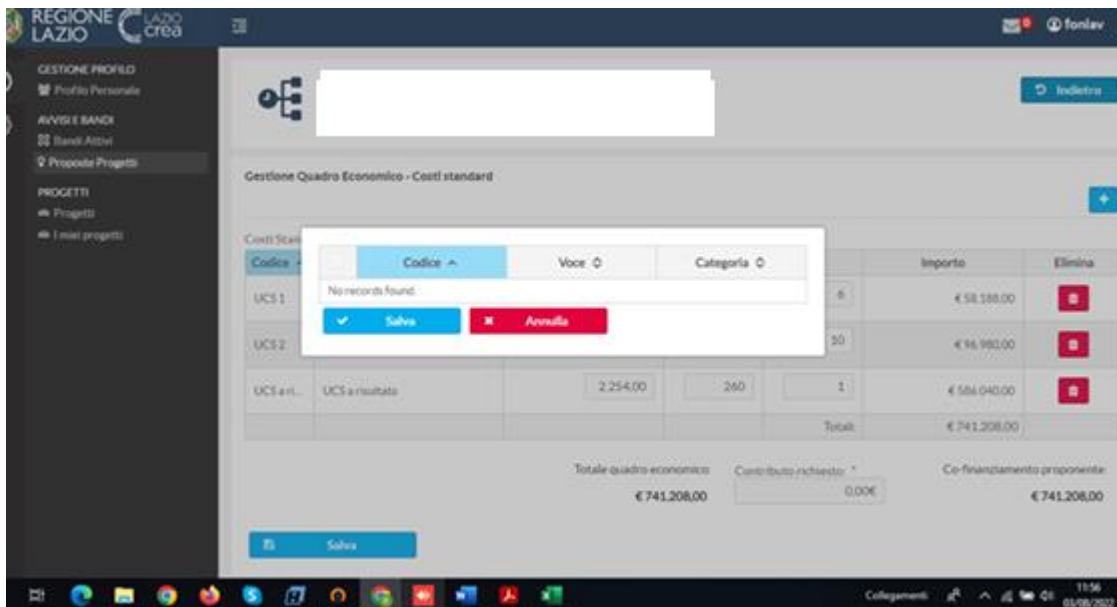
REGIONE LAZIO LAZIO crea

fonlav

GESTIONE PROFILO
Profilo Personale
AVVISI E BANDI
Bandi Attivi
Proposte Progetti
PROGETTI
Progetti
I miei progetti

Indietro

Gestione Quadro Economico - Costi standard

Costi Stan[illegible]

| Codice | Voce | Categoria |
|---|---|---|
| No records found. | | |

Salva
Annulla

| Codice | | | | | Importo | Elimina |
|---|---|---|---|---|---|---|
| UCS 1 | | | | 6 | € 58.188,00 | |
| UCS 2 | | | | 10 | € 96.980,00 | |
| UCS a ri... | UCS a risultato | 2.254,00 | 260 | 1 | € 586.040,00 | |
| | | | | Totali | € 741.208,00 | |

Totale quadro economico
€ 741.208,00
Contributo richiesto: *
0,00€
Co-finanziamento proponente
€ 741.208,00

Salva

Collegamenti
11:56
01/08/2023